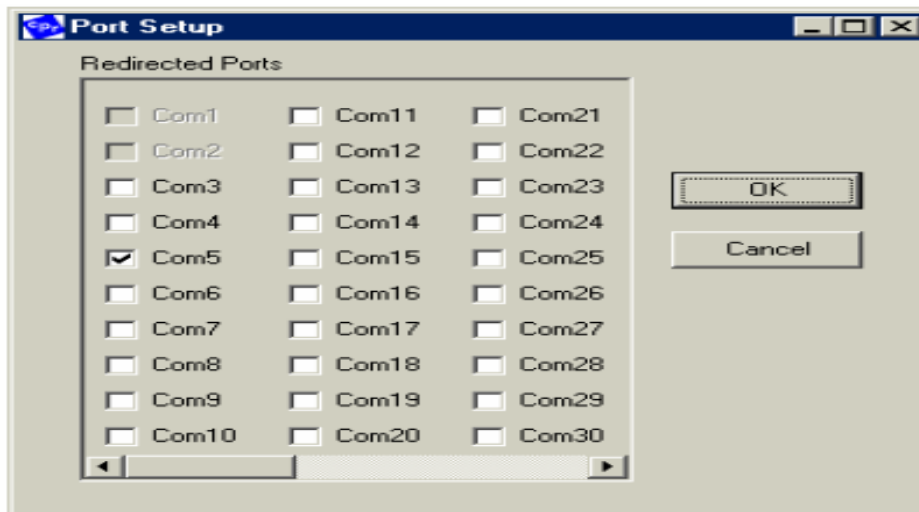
Port Setup

Redirected Ports

Com1
Com2
Com3
Com4
Com5
Com6
Com7
Com8
Com9
Com10

Com11
Com12
Com13
Com14
Com15
Com16
Com17
Com18
Com19
Com20

Com21
Com22
Com23
Com24
Com25
Com26
Com27
Com28
Com29
Com30

OK

Cancel